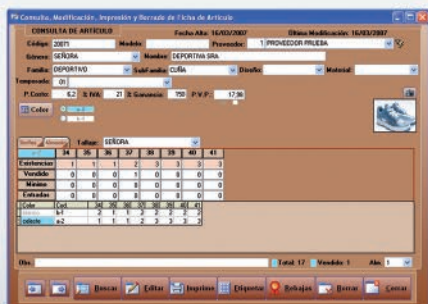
Consulta, Modificación, Impresión y Borrado de Ficha de Artículo

CONSULTA DE ARTICULO
Fecha Alta: 16/03/2007
Última Modificación: 16/03/2007

Código: 20071
Modelo:
Proveedor: 1 PROVEEDOR PRUEBA

Género: SEÑORA
Nombre: DEPORTIVA SRA.

Familia: DEPORTIVO
SubFamilia: CUÑA
Diseño:
Material:

Temporada: 01

P.Coste: 6,2
% IVA: 21
% Ganancia: 250
P.V.P.: 17,98

Color

Tallas
Talla: SEÑORA

| | 34 | 35 | 36 | 37 | 38 | 39 | 40 | 41 |
|---|---|---|---|---|---|---|---|---|
| Existencias | 1 | 1 | 1 | 2 | 3 | 3 | 3 | 3 |
| Vendido | 0 | 0 | 0 | 1 | 0 | 0 | 0 | 0 |
| Mínimo | 0 | 0 | 0 | 0 | 0 | 0 | 0 | 0 |
| Entradas | 0 | 0 | 0 | 0 | 0 | 0 | 0 | 0 |

| Color | Cod. | 34 | 35 | 36 | 37 | 38 | 39 | 40 | 41 |
|---|---|---|---|---|---|---|---|---|---|
| blanco | b-1 | 2 | 1 | 1 | 2 | 3 | 3 | 3 | 3 |
| celeste | a-2 | 1 | 1 | 1 | 2 | 3 | 3 | 3 | 3 |

Obs.
Total: 17
Vendido: 1
Año: 1

Buscar
Editar
Imprimir
Etiquetas
Rebajas
Borrar
Cerrar